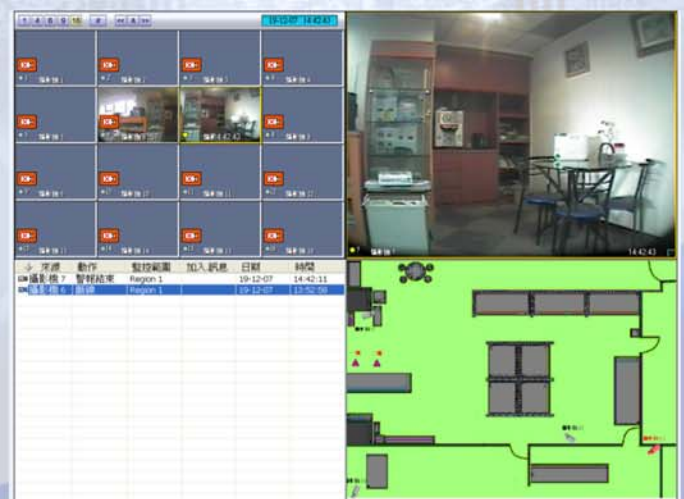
1 4 8 9 16 | « 1 »

19-12-07 14:42:43

14:42:43

14:42:43

| 來源 | 動作 | 監控範圍 | 加入訊息 | 日期 | 時間 |
|---|---|---|---|---|---|
| 攝影機 7 | 警報結束 | Region 1 | | 19-12-07 | 14:42:11 |
| 攝影機 6 | 斷線 | Region 1 | | 19-12-07 | 13:52:58 |